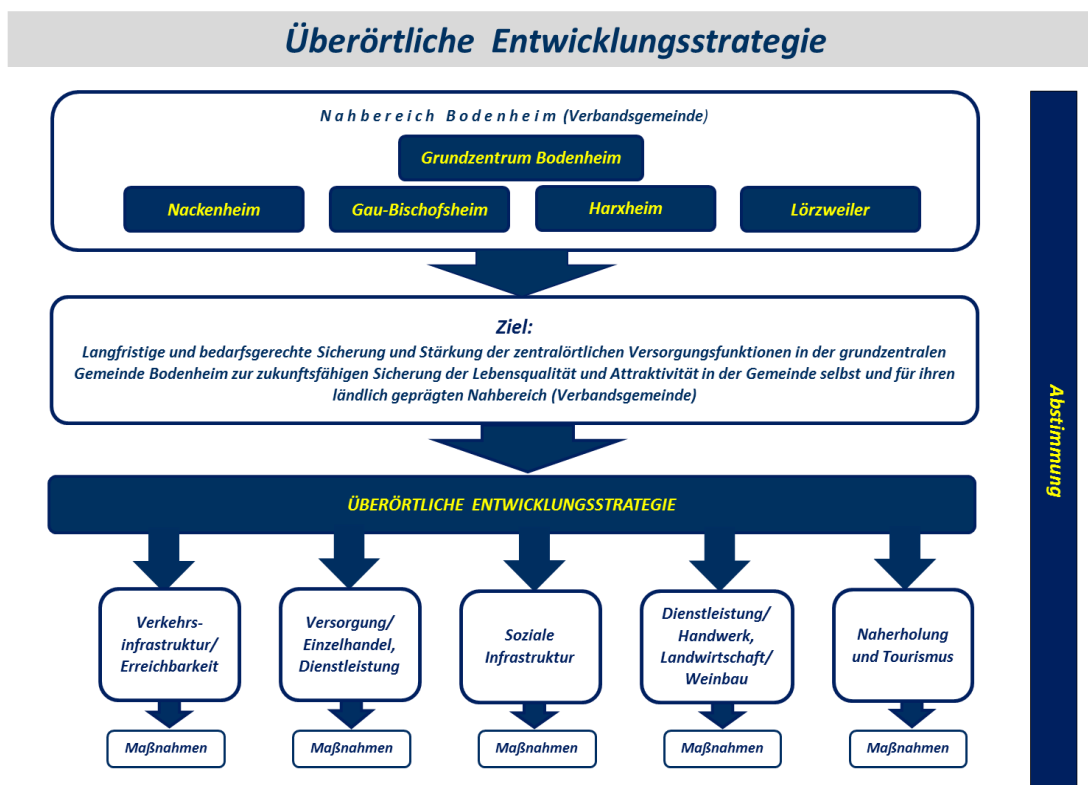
Überörtliche Entwicklungsstrategie

Nahbereich Bodenheim (Verbandsgemeinde)

Grundzentrum Bodenheim

Nackenheim

Gau-Bischofsheim

Harxheim

Lörzweiler

Ziel:
Langfristige und bedarfsgerechte Sicherung und Stärkung der zentralörtlichen Versorgungsfunktionen in der grundzentralen Gemeinde Bodenheim zur zukunftsfähigen Sicherung der Lebensqualität und Attraktivität in der Gemeinde selbst und für ihren ländlich geprägten Nahbereich (Verbandsgemeinde)

ÜBERÖRTLICHE ENTWICKLUNGSSTRATEGIE

Verkehrsinfrastruktur/ Erreichbarkeit

Versorgung/ Einzelhandel, Dienstleistung

Soziale Infrastruktur

Dienstleistung/ Handwerk, Landwirtschaft/ Weinbau

Naherholung und Tourismus

Maßnahmen

Maßnahmen

Maßnahmen

Maßnahmen

Maßnahmen

Abstimmung